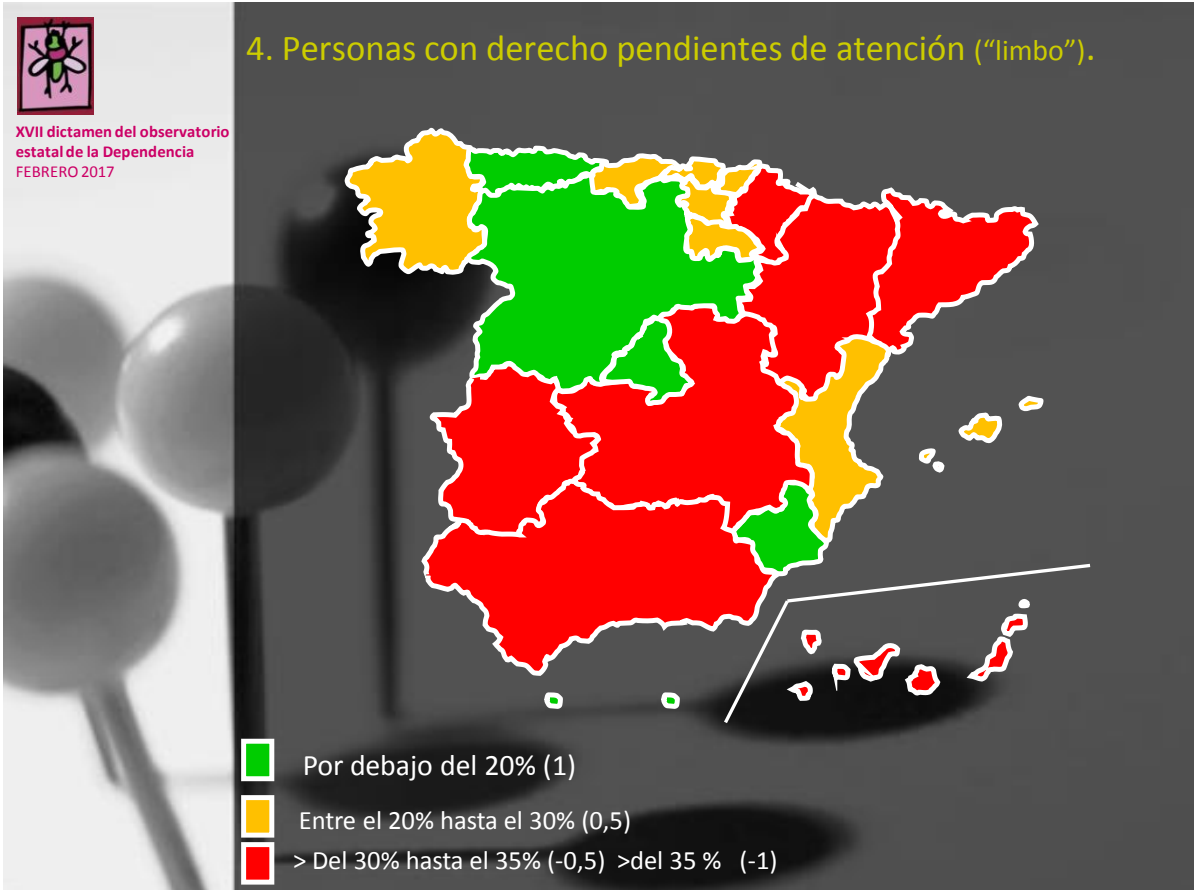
XVII dictamen del observatorio estatal de la Dependencia
FEBRERO 2017

4. Personas con derecho pendientes de atención ("limbo").

Por debajo del 20% (1)

Entre el 20% hasta el 30% (0,5)

> Del 30% hasta el 35% (-0,5) >del 35 % (-1)